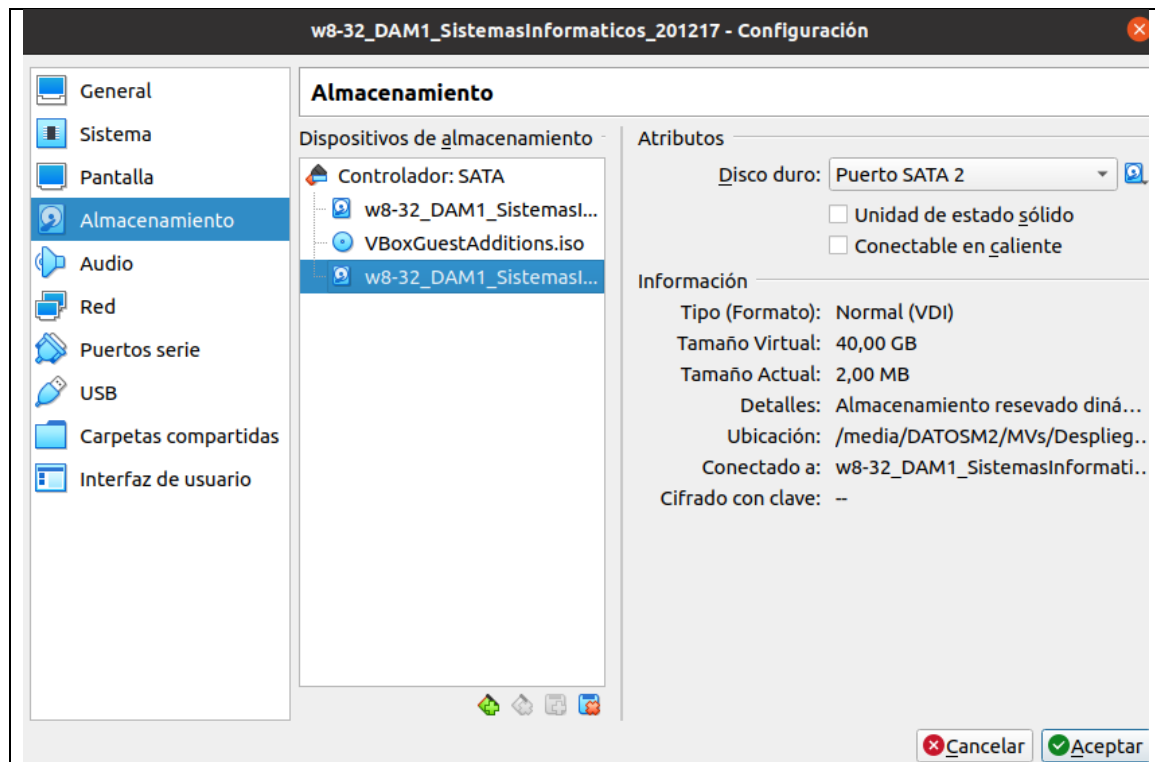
w8-32_DAM1_SistemasInformaticos_201217 - Configuración

General
Sistema
Pantalla
Almacenamiento
Audio
Red
Puertos serie
USB
Carpetas compartidas
Interfaz de usuario

Almacenamiento

Dispositivos de almacenamiento

Controlador: SATA
w8-32_DAM1_SistemasI...
VBoxGuestAdditions.iso
w8-32_DAM1_SistemasI...

Atributos

Disco duro: Puerto SATA 2

Unidad de estado sólido
Conectable en caliente

Información

Tipo (Formato): Normal (VDI)
Tamaño Virtual: 40,00 GB
Tamaño Actual: 2,00 MB
Detalles: Almacenamiento resevado diná...
Ubicación: /media/DATOSM2/MVs/Desplieg...
Conectado a: w8-32_DAM1_SistemasInformati...
Cifrado con clave: --

Cancelar
Aceptar